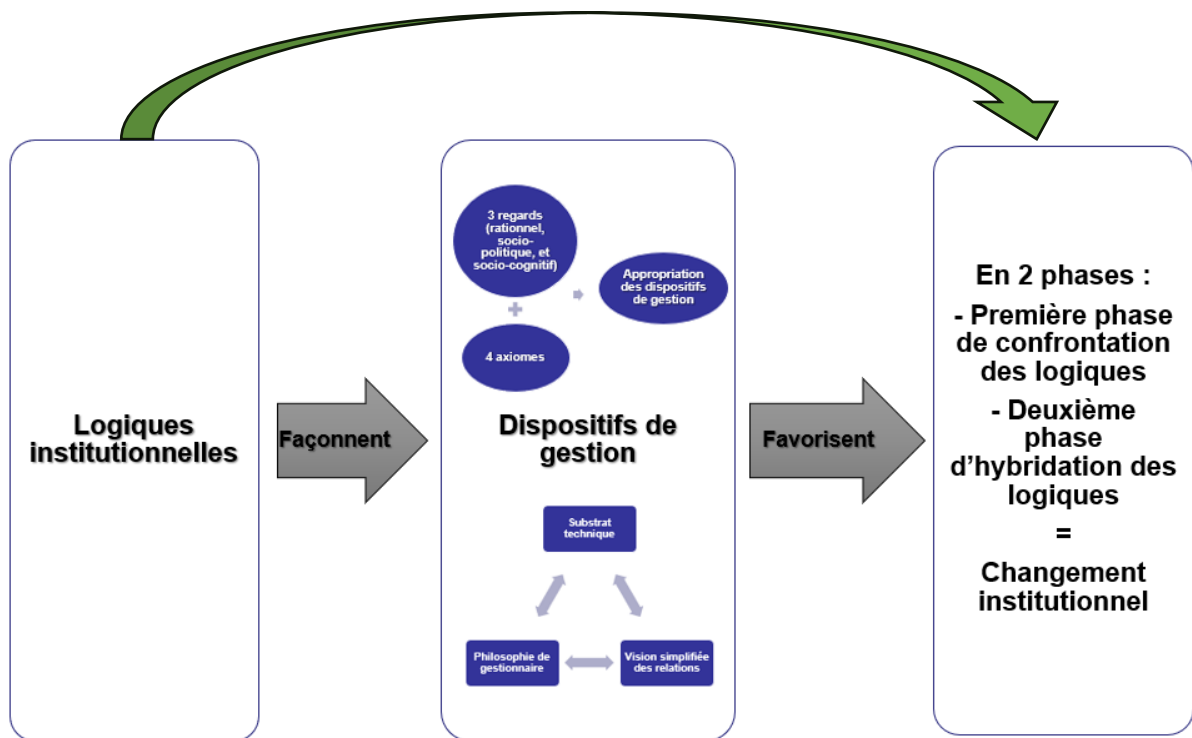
Logiques institutionnelles

Façonnent

3 regards (rationnel, socio-politique, et socio-cognitif)

+

4 axiomes

Appropriation des dispositifs de gestion

Dispositifs de gestion

Substrat technique

Philosophie de gestionnaire

Vision simplifiée des relations

Favorisent

En 2 phases :

- Première phase de confrontation des logiques

- Deuxième phase d'hybridation des logiques

=

Changement institutionnel